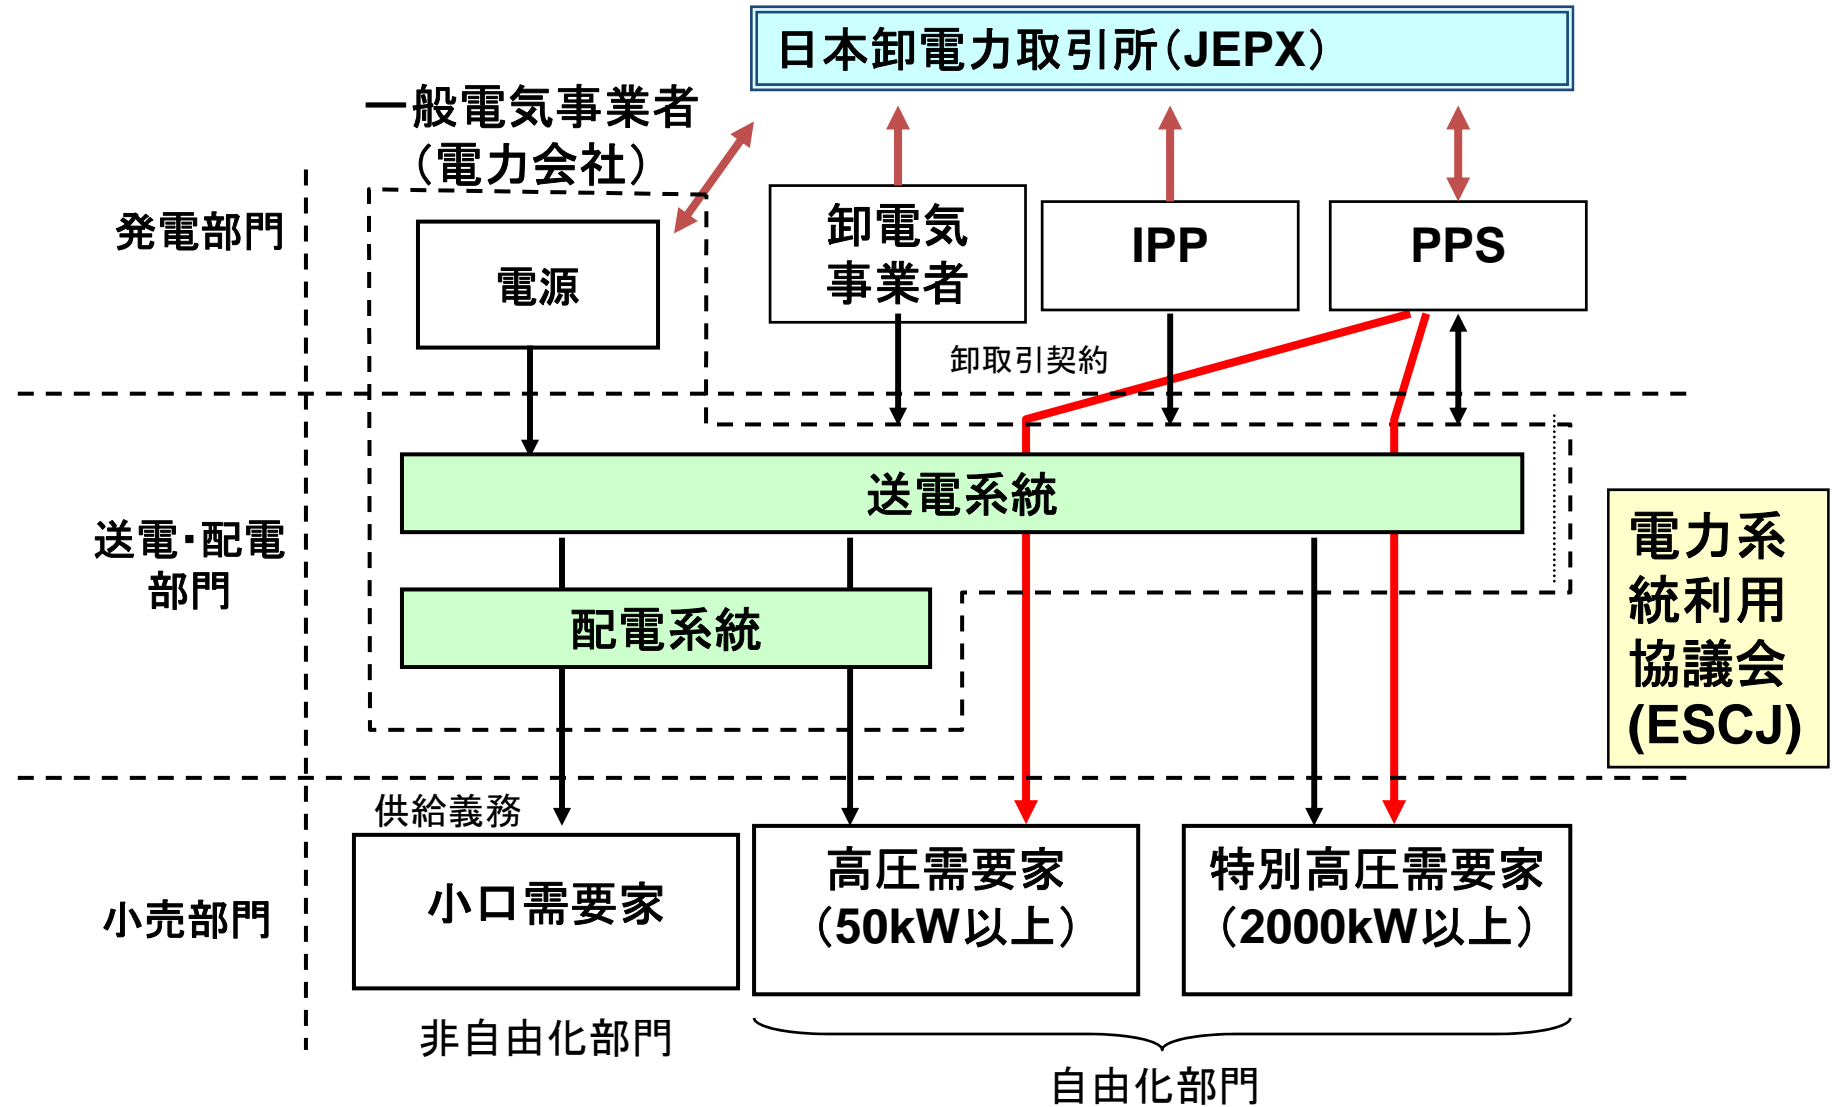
日本卸電力取引所(JEPX)

一般電気事業者
(電力会社)

発電部門

電源

卸電気
事業者

IPP

PPS

卸取引契約

送電・配電
部門

送電系統

配電系統

電力系
統利用
協議会
(ESCJ)

小売部門

供給義務

小口需要家

高圧需要家
(50kW以上)

特別高圧需要家
(2000kW以上)

非自由化部門

自由化部門